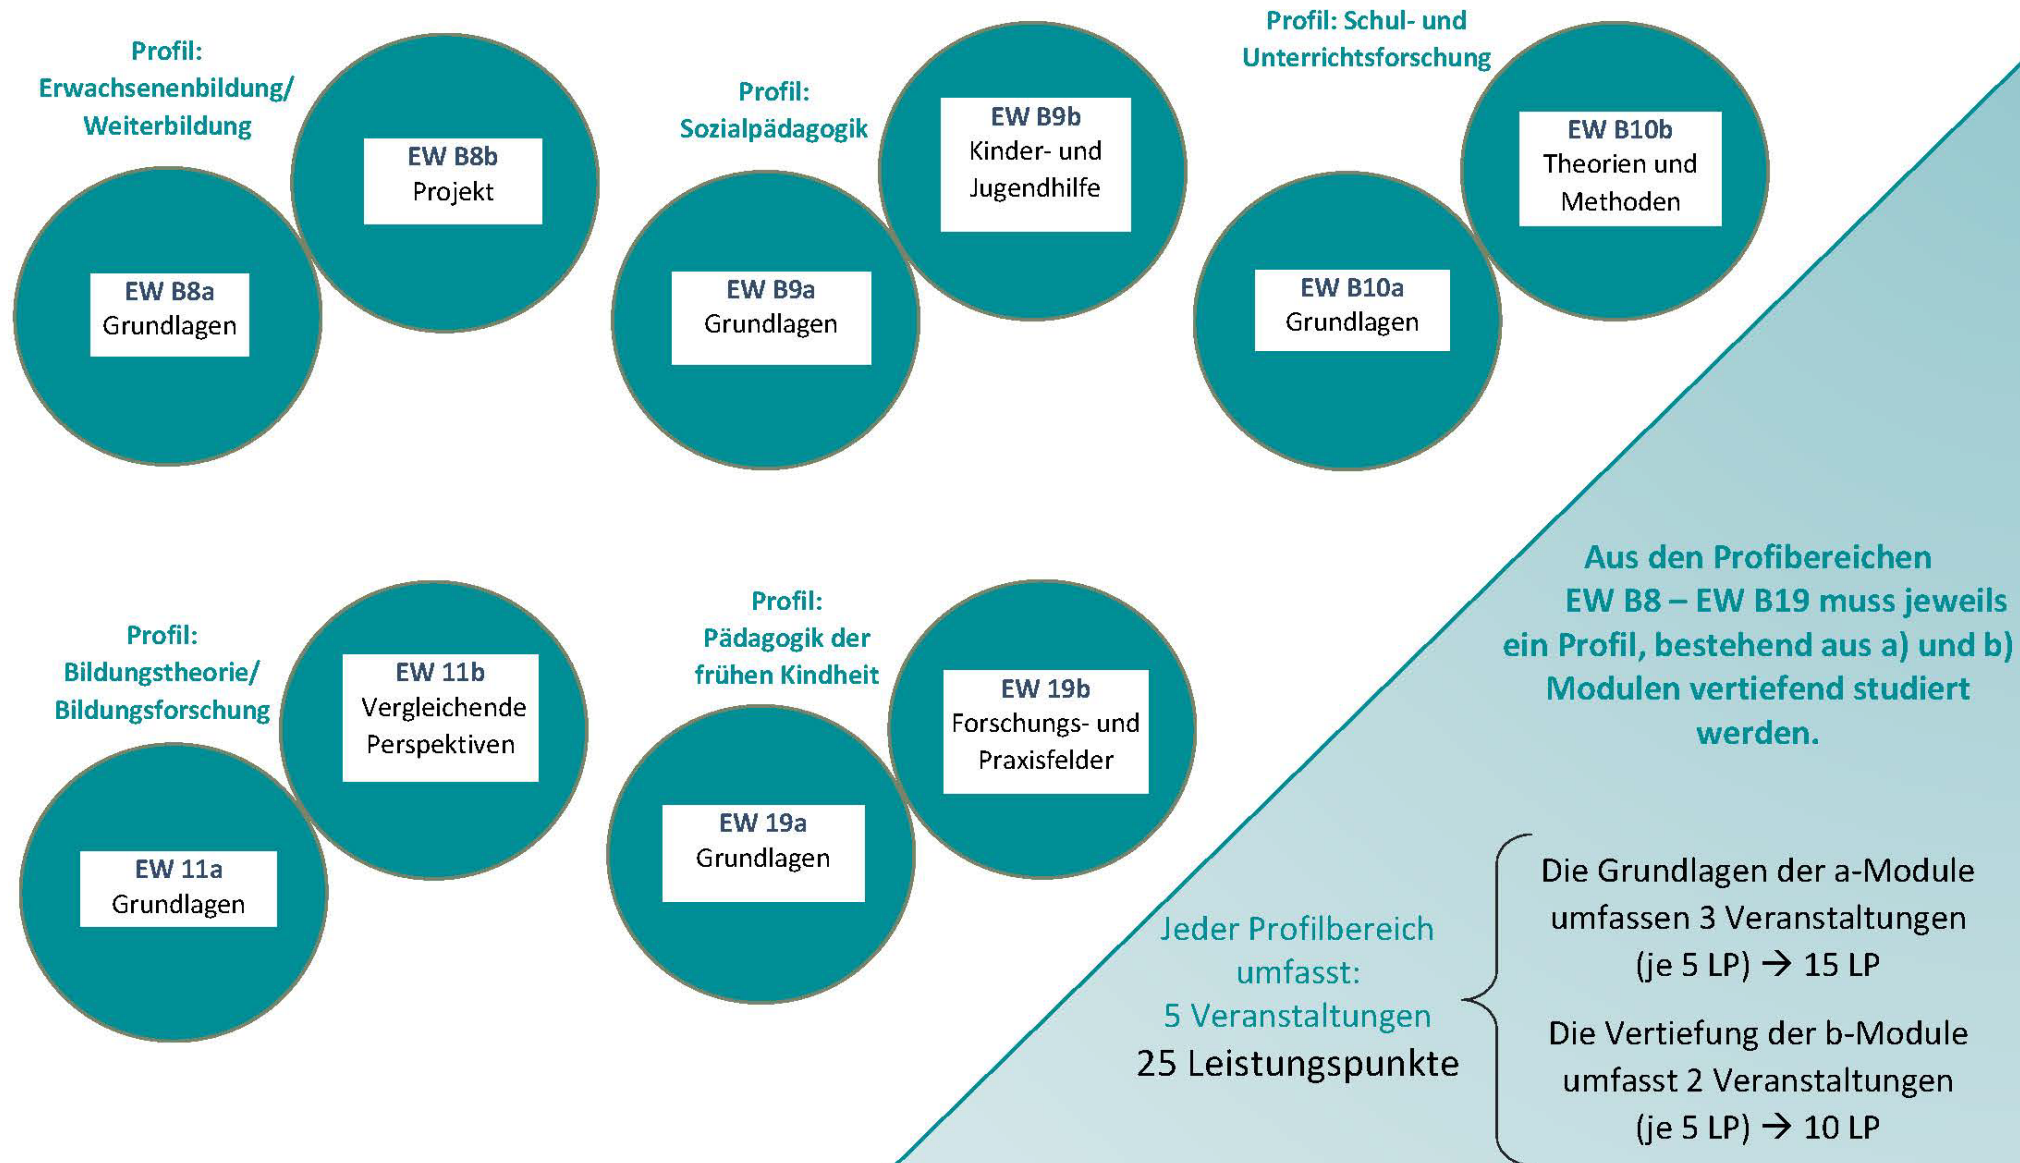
Profil: Erwachsenenbildung/ Weiterbildung

EW B8b
Projekt

EW B8a
Grundlagen

Profil: Sozialpädagogik

EW B9b
Kinder- und Jugendhilfe

EW B9a
Grundlagen

Profil: Schul- und Unterrichtsforschung

EW B10b
Theorien und Methoden

EW B10a
Grundlagen

Profil: Bildungstheorie/ Bildungsforschung

EW 11b
Vergleichende Perspektiven

EW 11a
Grundlagen

Profil: Pädagogik der frühen Kindheit

EW 19b
Forschungs- und Praxisfelder

EW 19a
Grundlagen

Aus den Profibereichen EW B8 – EW B19 muss jeweils ein Profil, bestehend aus a) und b) Modulen vertiefend studiert werden.

Jeder Profilbereich umfasst:
5 Veranstaltungen
25 Leistungspunkte

Die Grundlagen der a-Module umfassen 3 Veranstaltungen (je 5 LP) → 15 LP

Die Vertiefung der b-Module umfasst 2 Veranstaltungen (je 5 LP) → 10 LP